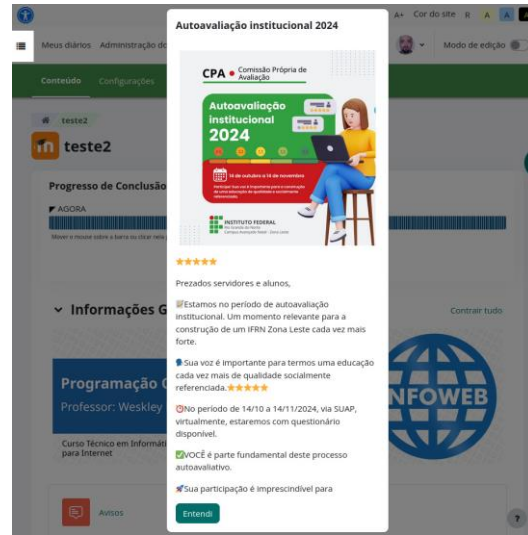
A+ Cor do site R A A

Meus diários Administração do

Modo de edição

Conteúdo Configurações

teste2

teste2

Progresso de Conclusão

AGORA

Mover o mouse sobre a barra ou clicar nela

Informações G

Contrair tudo

Programação

Professor: Weskley

Curso Técnico em Informática para Internet

INFOWEB

Avisos

Autoavaliação institucional 2024

CPA • Comissão Própria de Avaliação

Autoavaliação institucional 2024

16 de outubro a 14 de novembro

Participe! Sua voz é importante para a construção de uma educação de qualidade e socialmente referenciada.

INSTITUTO FEDERAL Rio Grande do Norte Campus Avançado Natal - Zona Leste

⭐⭐⭐⭐⭐

Prezados servidores e alunos,

📝Estamos no período de autoavaliação institucional. Um momento relevante para a construção de um IFRN Zona Leste cada vez mais forte.

🗣Sua voz é importante para termos uma educação cada vez mais de qualidade socialmente referenciada.⭐⭐⭐⭐⭐

⏰No período de 14/10 a 14/11/2024, via SUAP, virtualmente, estaremos com questionário disponível.

✅VOCÊ é parte fundamental deste processo autoavaliativo.

🚀Sua participação é imprescindível para

Entendi